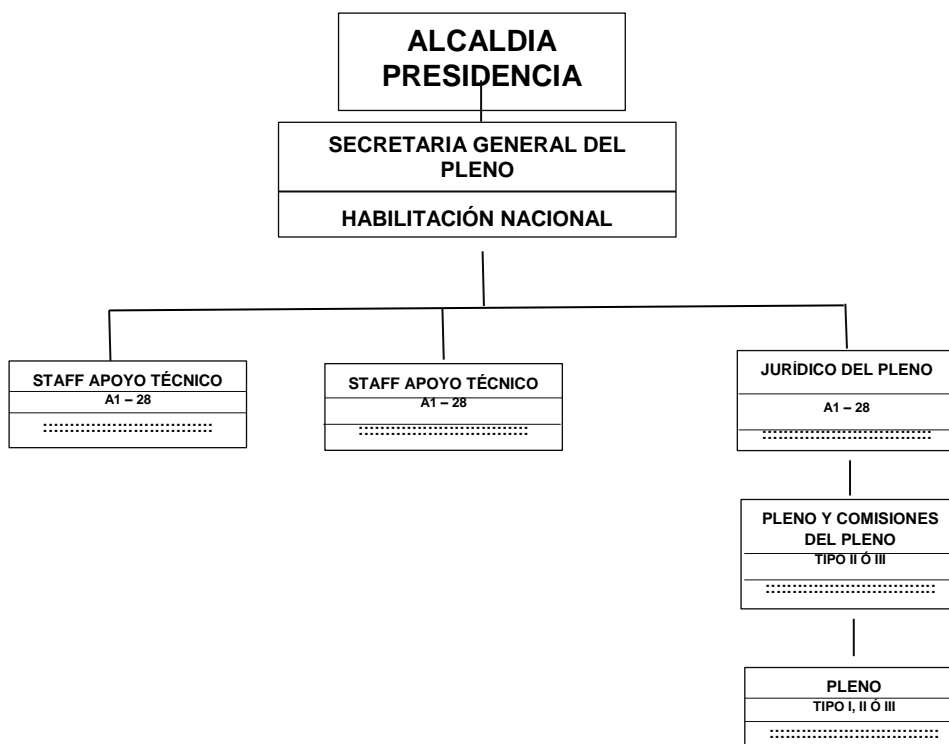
ALCALDIA PRESIDENCIA

SECRETARIA GENERAL DEL PLENO

HABILITACIÓN NACIONAL

STAFF APOYO TÉCNICO
A1 – 28
::::::::::::::::::::::::::::::::

STAFF APOYO TÉCNICO
A1 – 28
::::::::::::::::::::::::::::::::

JURÍDICO DEL PLENO
A1 – 28
::::::::::::::::::::::::::::::::

PLENO Y COMISIONES DEL PLENO
TIPO II Ó III
::::::::::::::::::::::::::::::::

PLENO
TIPO I, II Ó III
::::::::::::::::::::::::::::::::